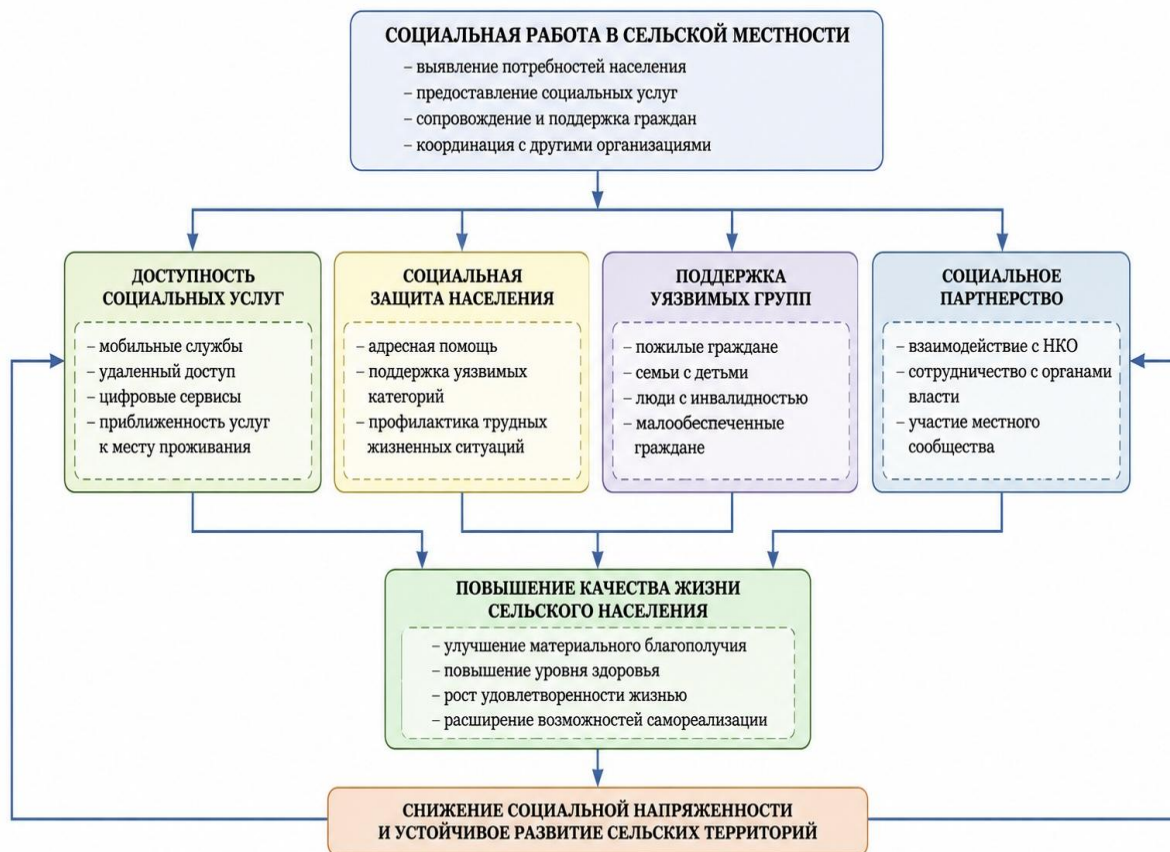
СОЦИАЛЬНАЯ РАБОТА В СЕЛЬСКОЙ МЕСТНОСТИ
– выявление потребностей населения
– предоставление социальных услуг
– сопровождение и поддержка граждан
– координация с другими организациями

ДОСТУПНОСТЬ СОЦИАЛЬНЫХ УСЛУГ
– мобильные службы
– удаленный доступ
– цифровые сервисы
– приближенность услуг к месту проживания

СОЦИАЛЬНАЯ ЗАЩИТА НАСЕЛЕНИЯ
– адресная помощь
– поддержка уязвимых категорий
– профилактика трудных жизненных ситуаций

ПОДДЕРЖКА УЯЗВИМЫХ ГРУПП
– пожилые граждане
– семьи с детьми
– люди с инвалидностью
– малообеспеченные граждане

СОЦИАЛЬНОЕ ПАРТНЕРСТВО
– взаимодействие с НКО
– сотрудничество с органами власти
– участие местного сообщества

ПОВЫШЕНИЕ КАЧЕСТВА ЖИЗНИ СЕЛЬСКОГО НАСЕЛЕНИЯ
– улучшение материального благополучия
– повышение уровня здоровья
– рост удовлетворенности жизнью
– расширение возможностей самореализации

СНИЖЕНИЕ СОЦИАЛЬНОЙ НАПРЯЖЕННОСТИ И УСТОЙЧИВОЕ РАЗВИТИЕ СЕЛЬСКИХ ТЕРРИТОРИЙ